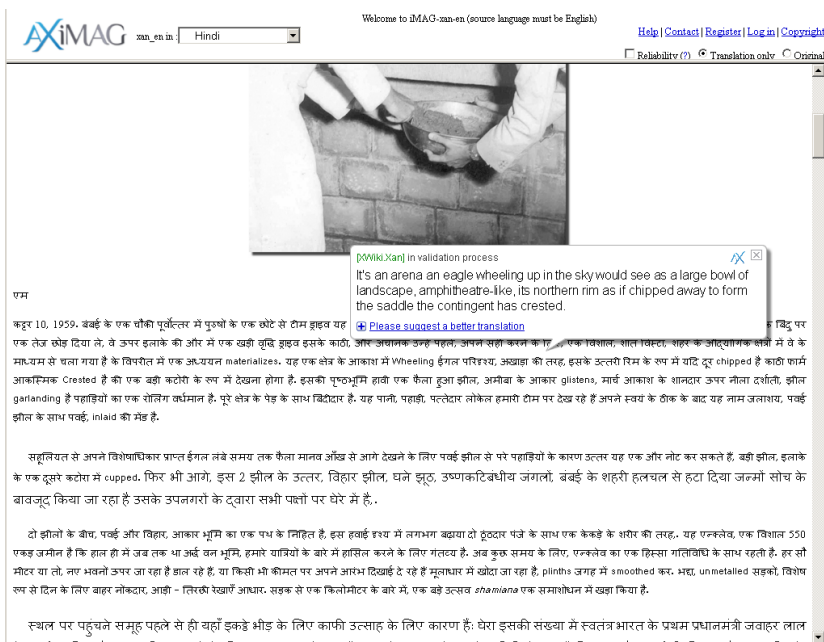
AXiMAG xan_en in : Hindi

Welcome to iMAG-xan-en (source language must be English)

Help | Contact | Register | Log in | Copyright

Reliability (?) Translation only Original

[XWiki.Xan] in validation process

It's an arena an eagle wheeling up in the sky would see as a large bowl of landscape, amphitheatre-like, its northern rim as if chipped away to form the saddle the contingent has crested.

Please suggest a better translation

एम

कटूर 10, 1959. बंबई के एक चौकी पूर्वोत्तर में पुरुषों के एक छोटे से टीम ड्राइव यह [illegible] बिंदु पर एक तेज़ छोड़ दिया ले, वे ऊपर इलाके की ओर में एक खड़ी वृद्धि ड्राइव इसके काठी, और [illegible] एक विशाल, शांत विस्टा, शहर के औद्योगिक क्षेत्रों में वे के माध्यम से चला गया है के विपरीत में एक अध्ययन materializes. यह एक क्षेत्र के आकाश में Wheeling ईगल परिदृश्य, अखाड़ा की तरह, इसके उत्तरी रिम के रूप में यदि दूर chipped है काठी फार्म आकस्मिक Crested है की एक बड़ी कटोरी के रूप में देखना होगा. इसकी पृष्ठभूमि हावी एक फैला हुआ झील, अमीबा के आकार glistens, मार्च आकाश के शानदार ऊपर नीला दर्शाती, झील garlanding है पहाड़ियों का एक रोलिंग वर्धमान है. पूरे क्षेत्र के पेड़ के बिंदीदार है. यह पानी, पहाड़ी, पल्लेदार लोकेल हमारी टीम पर देख रहे हैं अपने स्वयं के ठीक के बाद यह नाम जलाशय, पवई झील के साथ पवई; inlaid की मेंड है.

सहूलियत से अपने विशेषाधिकार प्राप्त ईगल लंबे समय तक फैला मानव आँख से आगे देखने के लिए पवई झील से परे पहाड़ियों के कारण उत्तर यह एक और नोट कर सकते हैं, बड़ी झील, इलाके के एक दूसरे कटोरा में cupped. फिर भी आगे, इस 2 झील के उत्तर, विहार झील, घने झूठ, उष्णकटिबंधीय जंगलों, बंबई के शहरी हलचल से हटा दिया जन्मों सोच के बावजूद किया जा रहा है उसके उपनगरों के द्वारा सभी पक्षों पर घेरे में है,.

दो झीलों के बीच, पवई और विहार, आकार भूमि का एक पथ के निहित है, इस हवाई दृश्य में लगभग बढ़ाया दो ठूठदार पंजे के साथ एक केकड़े के शरीर की तरह,. यह एन्क्लेव, एक विशाल 550 एकड़ ज़मीन है कि हाल ही में जब तक था अर्द्ध वन भूमि, हमारे यात्रियों के बारे में हासिल करने के लिए गंतव्य है. अब कुछ समय के लिए, एन्क्लेव का एक हिस्सा गतिविधि के साथ रहती है. हर सौ मीटर या तो, नए भवनों ऊपर जा रहा है डाल रहे हैं, या किसी भी कीमत पर अपने आरंभ दिखाई दे रहे हैं मूलाधार में खोदा जा रहा है, plinths जगह में smoothed कर. भद्दा, unmetalled सड़कों, विशेष रूप से दिन के लिए बाहर नोकदार, आड़ी - तिरछी रेखाएँ आधार. सड़क से एक किलोमीटर के बारे में, एक बड़े उत्सव shamiana एक समाशोधन में खड़ा किया है.

स्थल पर पहुंचने समूह पहले से ही यहाँ इकट्ठे भीड़ के लिए काफी उत्साह के लिए कारण हैं: घेरा इसकी संख्या में स्वतंत्र भारत के प्रथम प्रधानमंत्री जवाहर लाल